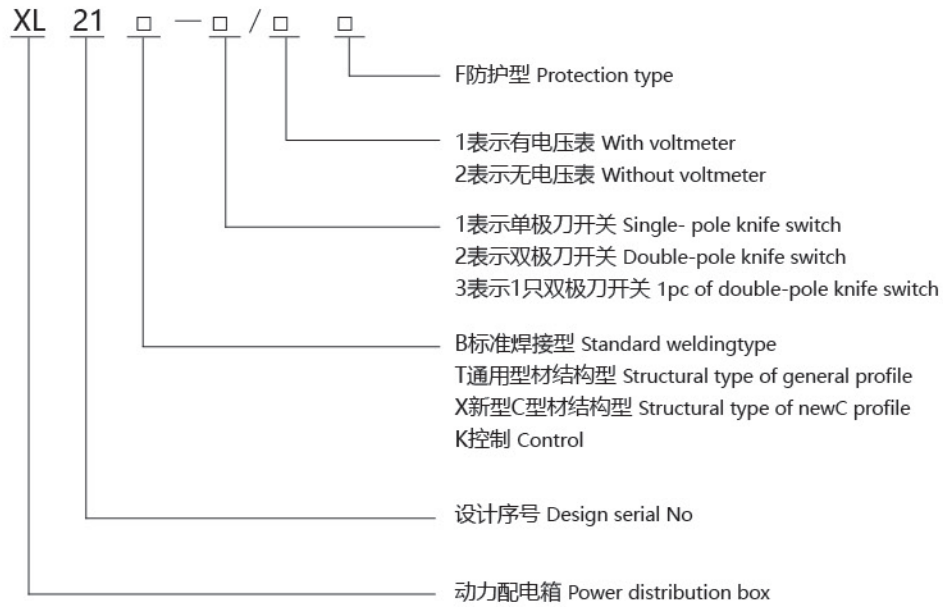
XL 21 □ — □ / □ □

F防护型 Protection type

1表示有电压表 With voltmeter
2表示无电压表 Without voltmeter

1表示单极刀开关 Single- pole knife switch
2表示双极刀开关 Double-pole knife switch
3表示1只双极刀开关 1pc of double-pole knife switch

B标准焊接型 Standard weldingtype
T通用型材结构型 Structural type of general profile
X新型C型材结构型 Structural type of newC profile
K控制 Control

设计序号 Design serial No

动力配电箱 Power distribution box